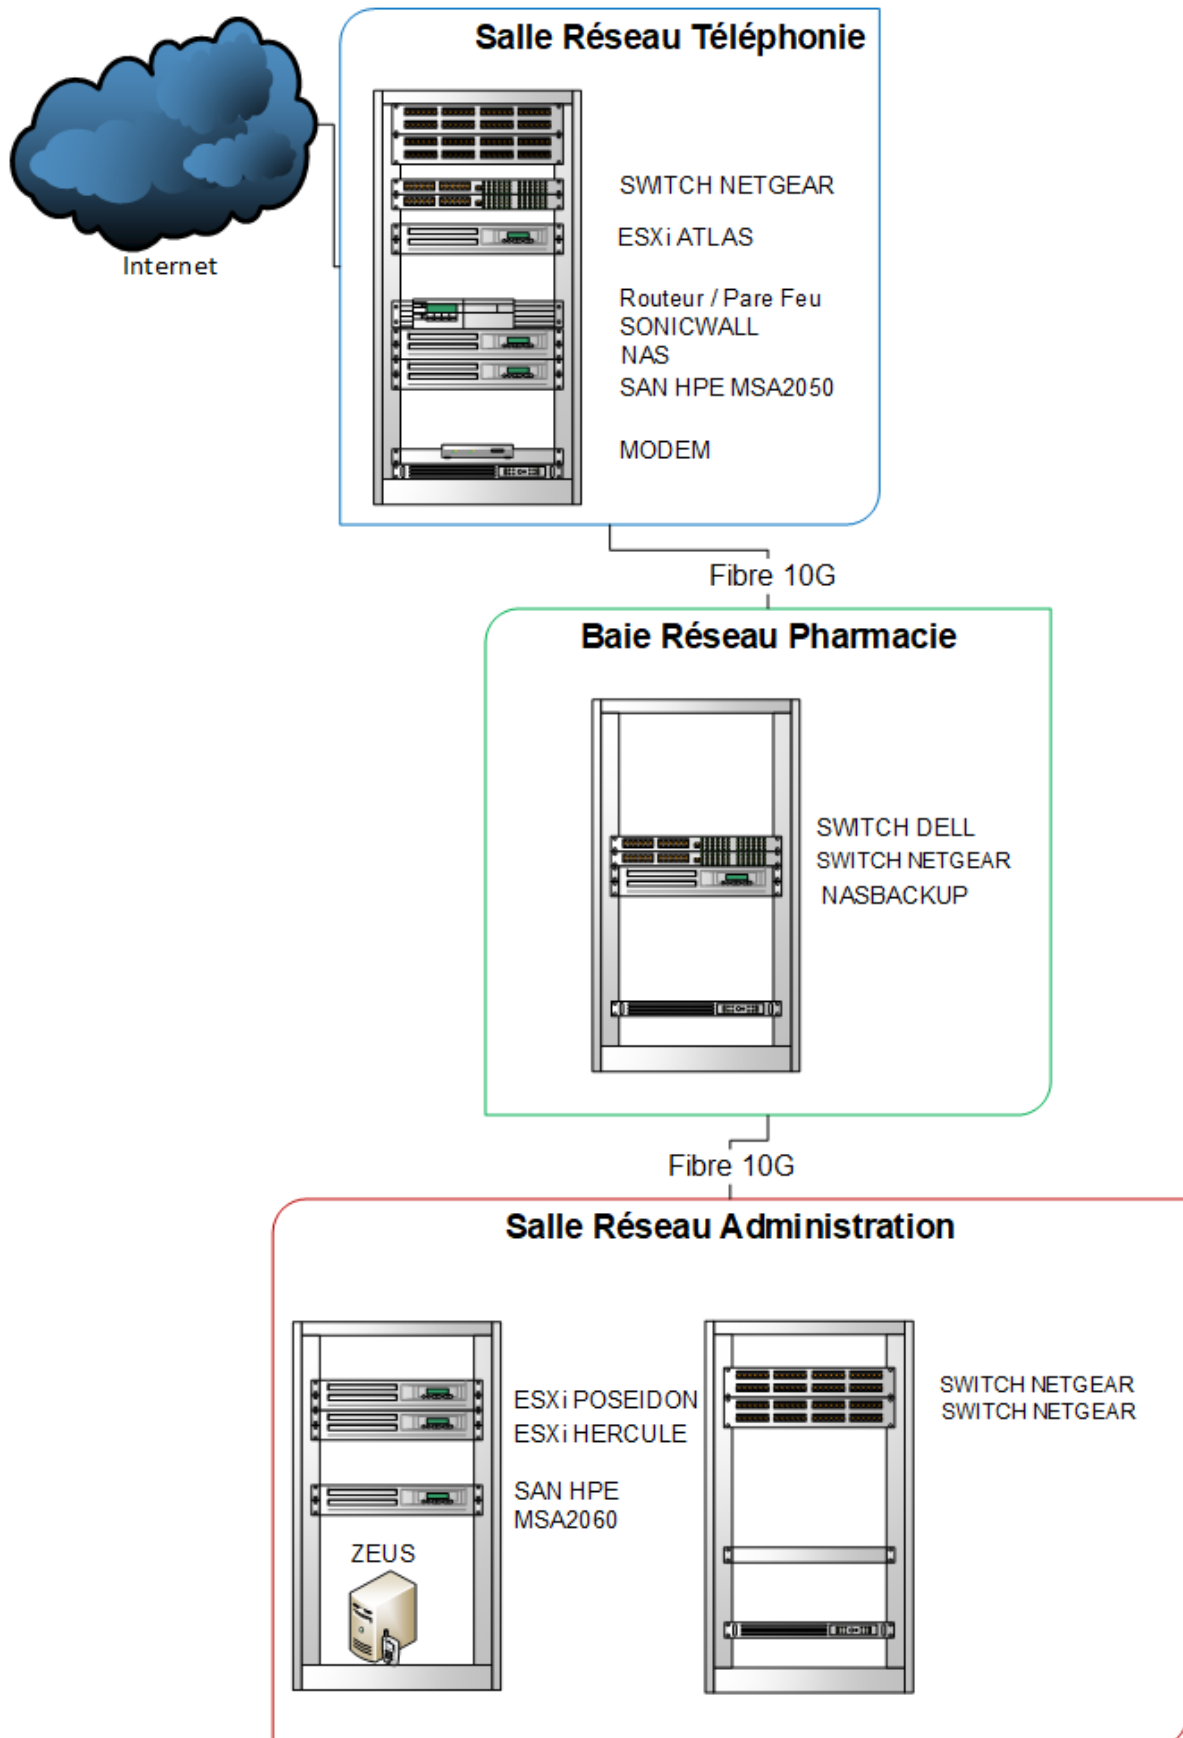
Internet

Salle Réseau Téléphonie

SWITCH NETGEAR

ESXi ATLAS

Routeur / Pare Feu
SONICWALL
NAS
SAN HPE MSA2050

MODEM

Fibre 10G

Baie Réseau Pharmacie

SWITCH DELL
SWITCH NETGEAR
NASBACKUP

Fibre 10G

Salle Réseau Administration

ESXi POSEIDON
ESXi HERCULE

SAN HPE
MSA2060

ZEUS

SWITCH NETGEAR
SWITCH NETGEAR